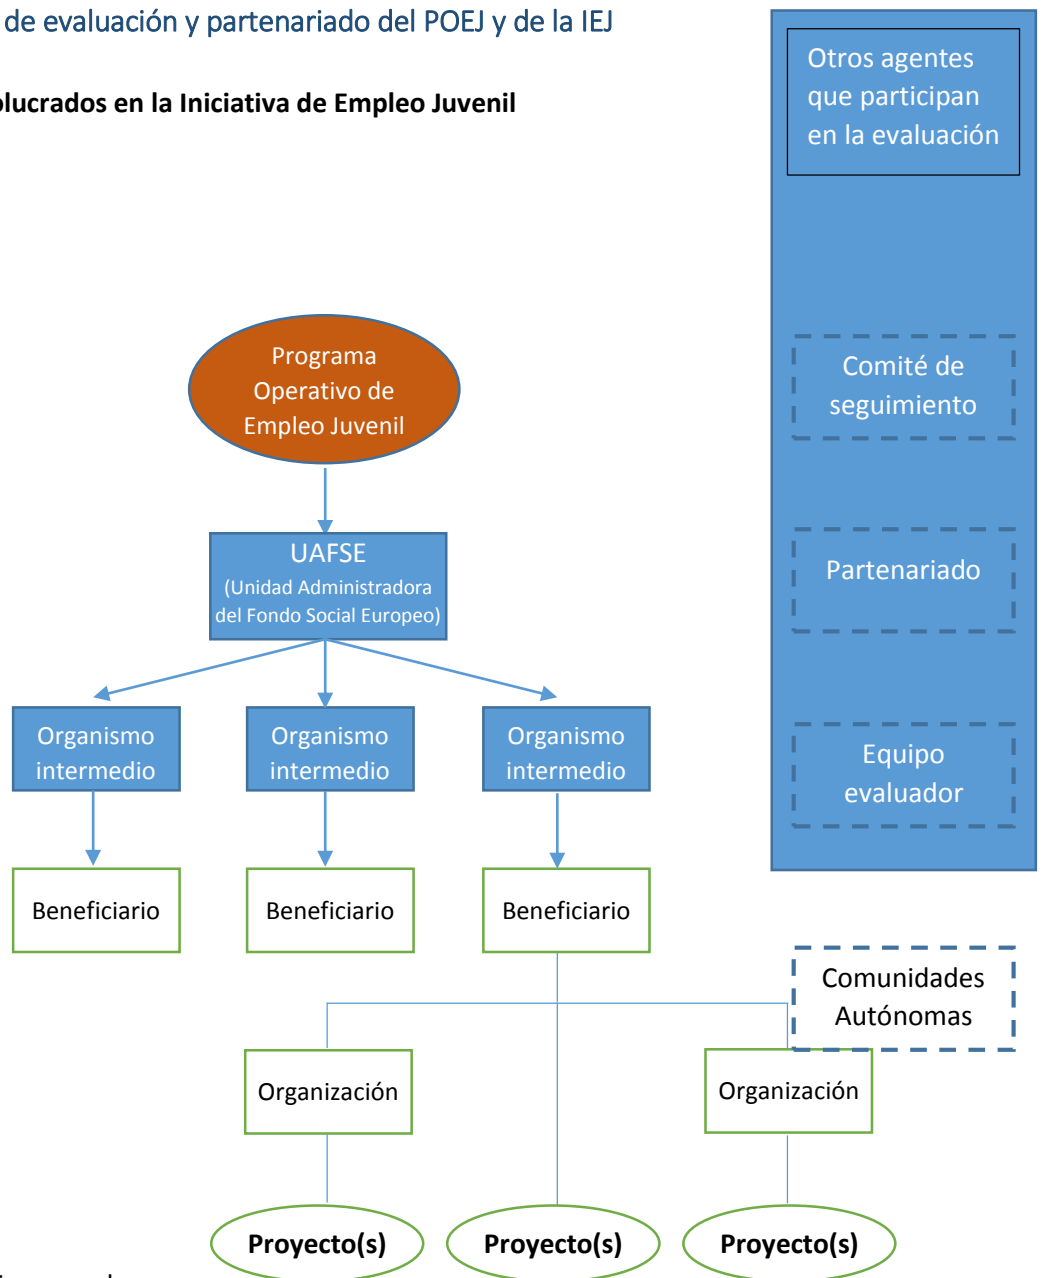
de evaluación y partenariado del POEJ y de la IEJ

olucrados en la Iniciativa de Empleo Juvenil

Otros agentes que participan en la evaluación

Comité de seguimiento

Partenariado

Equipo evaluador

Programa Operativo de Empleo Juvenil

UAFSE
(Unidad Administradora del Fondo Social Europeo)

Organismo intermedio

Organismo intermedio

Organismo intermedio

Beneficiario

Beneficiario

Beneficiario

Comunidades Autónomas

Organización

Organización

Proyecto(s)

Proyecto(s)

Proyecto(s)